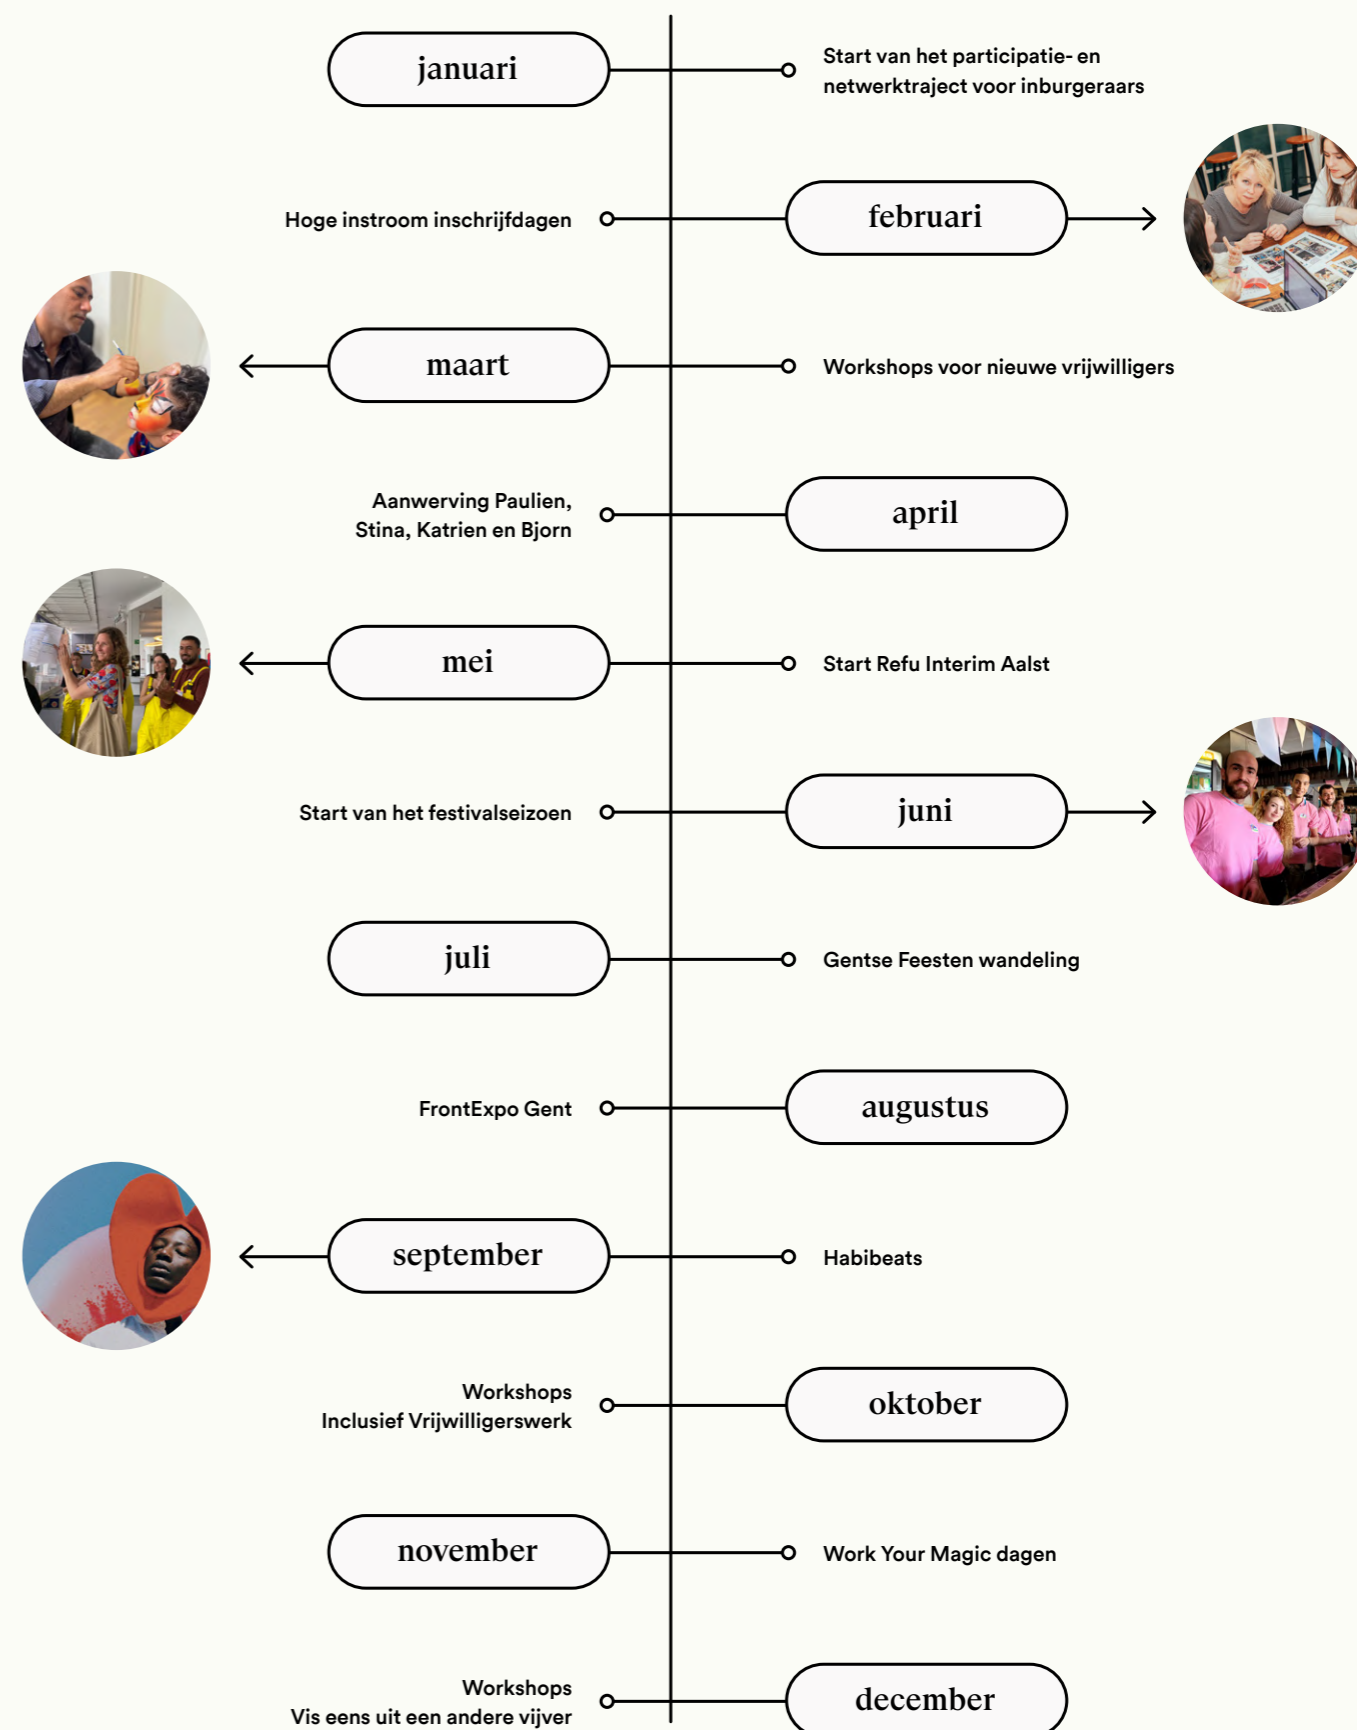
januari

Start van het participatie- en netwerktraject voor inburgeraars

Hoge instroom inschrijfdagen

februari

maart

Workshops voor nieuwe vrijwilligers

Aanwerving Paulien, Stina, Katrien en Bjorn

april

mei

Start Refu Interim Aalst

Start van het festivalseizoen

juni

juli

Gentse Feesten wandeling

FrontExpo Gent

augustus

september

Habibeats

Workshops
Inclusief Vrijwilligerswerk

oktober

november

Work Your Magic dagen

Workshops
Vis eens uit een andere vijver

december